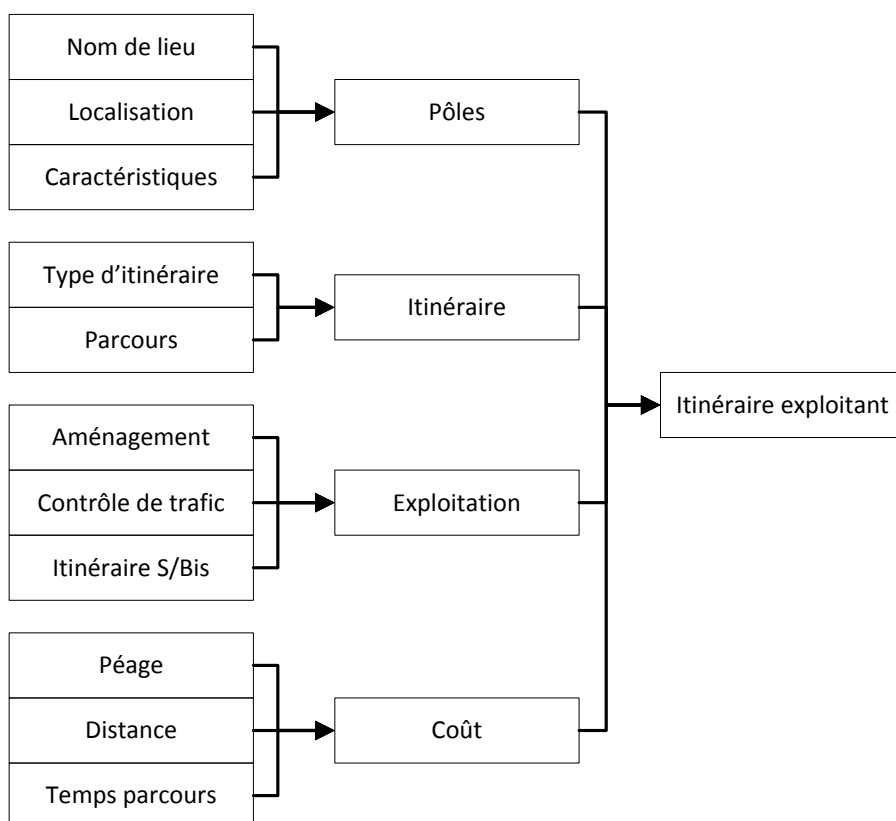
Nom de lieu
Localisation
Caractéristiques
Pôles
Type d'itinéraire
Parcours
Itinéraire
Itinéraire exploitant
Aménagement
Contrôle de trafic
Itinéraire S/Bis
Exploitation
Péage
Distance
Temps parcours
Coût